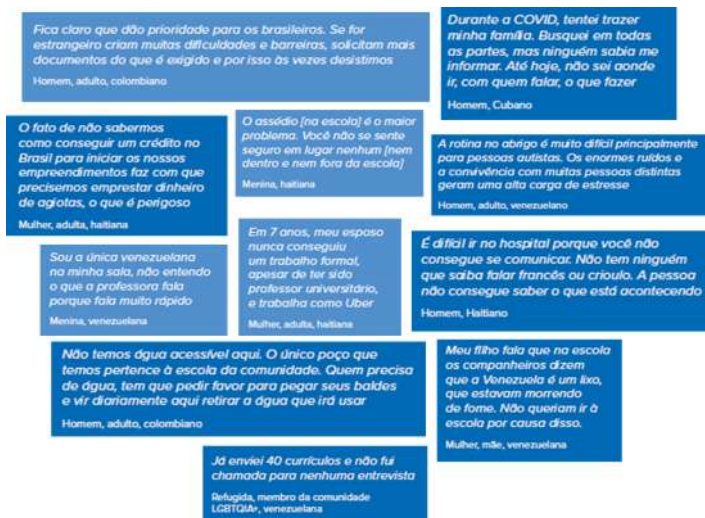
Fica claro que dão prioridade para os brasileiros. Se for estrangeiro criam muitas dificuldades e barreiras, solicitam mais documentos do que é exigido e por isso às vezes desistimos

Homem, adulto, colombiano

Durante a COVID, tentei trazer minha família. Busquei em todas as partes, mas ninguém sabia me informar. Até hoje, não sei aonde ir, com quem falar, o que fazer

Homem, Cubano

O fato de não sabermos como conseguir um crédito no Brasil para iniciar os nossos empreendimentos faz com que precisemos emprestar dinheiro de agiotas, o que é perigoso

Mulher, adulta, haitiana

O assédio [na escola] é o maior problema. Você não se sente seguro em lugar nenhum [nem dentro e nem fora da escola]

Menina, haitiana

A rotina no abrigo é muito difícil principalmente para pessoas autistas. Os enormes ruídos e a convivência com muitas pessoas distintas geram uma alta carga de estresse

Homem, adulto, venezuelano

Sou a única venezuelana na minha sala, não entendo o que a professora fala porque fala muito rápido

Menina, venezuelana

Em 7 anos, meu esposo nunca conseguiu um trabalho formal, apesar de ter sido professor universitário, e trabalha como Uber

Mulher, adulta, haitiana

É difícil ir no hospital porque você não consegue se comunicar. Não tem ninguém que saiba falar francês ou crioulo. A pessoa não consegue saber o que está acontecendo

Homem, Haitiano

Não temos água acessível aqui. O único poço que temos pertence à escola da comunidade. Quem precisa de água, tem que pedir favor para pegar seus baldes e vir diariamente aqui retirar a água que irá usar

Homem, adulto, colombiano

Meu filho fala que na escola os companheiros dizem que a Venezuela é um lixo, que estavam morrendo de fome. Não queriam ir à escola por causa disso.

Mulher, mãe, venezuelana

Já enviei 40 currículos e não fui chamada para nenhuma entrevista

Refugiada, membro da comunidade LGBTQIA+, venezuelana